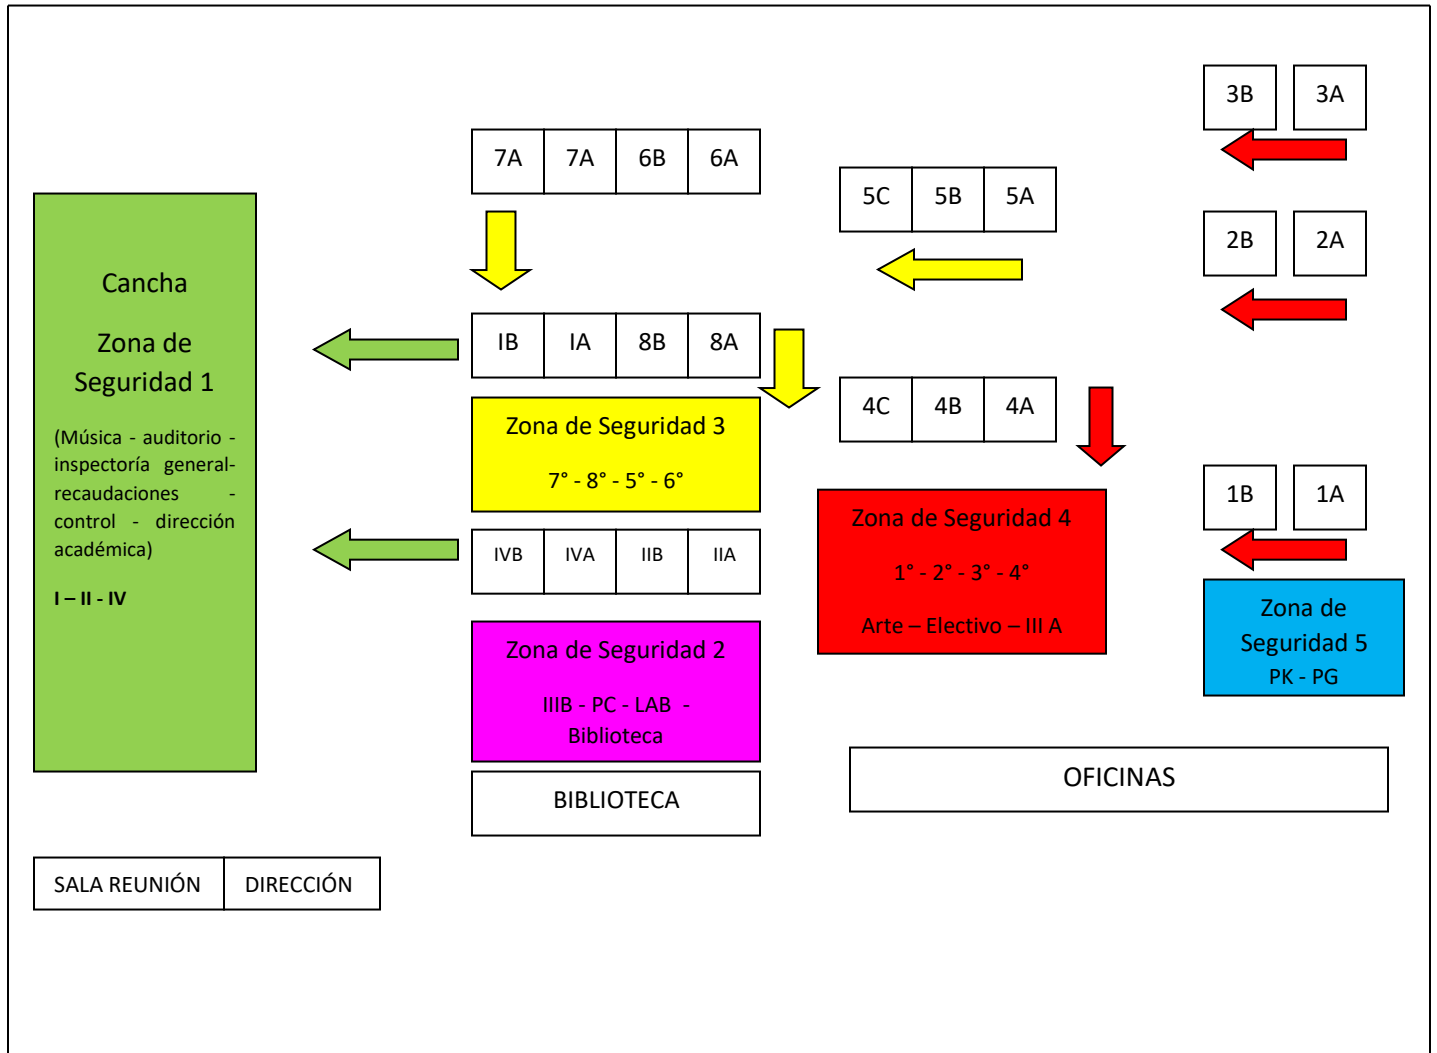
3B 3A

7A 7A 6B 6A

5C 5B 5A

2B 2A

Cancha

Zona de Seguridad 1

(Música - auditorio - inspectoría general- recaudaciones - control - dirección académica)

I – II - IV

IB IA 8B 8A

Zona de Seguridad 3

7° - 8° - 5° - 6°

4C 4B 4A

1B 1A

Zona de Seguridad 4

1° - 2° - 3° - 4°

Arte – Electivo – III A

IVB IVA IIB IIA

Zona de Seguridad 5
PK - PG

Zona de Seguridad 2

IIIB - PC - LAB - Biblioteca

BIBLIOTECA

OFICINAS

SALA REUNIÓN DIRECCIÓN